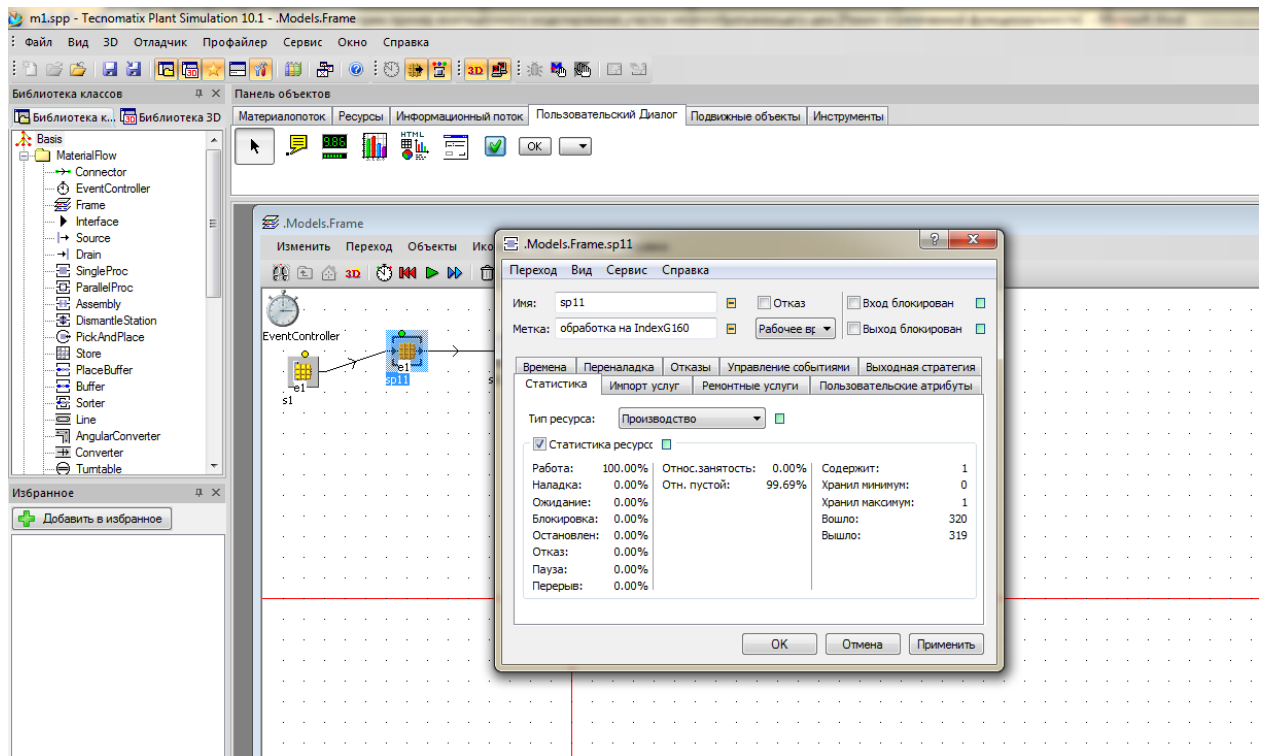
m1.spp - Tecnomatix Plant Simulation 10.1 - .Models.Frame

Файл Вид 3D Отладчик Профайлер Сервис Окно Справка

Библиотека классов

Библиотека к... Библиотека 3D

Basis
MaterialFlow
Connector
EventController
Frame
Interface
Source
Drain
SingleProc
ParallelProc
Assembly
DismantleStation
PickAndPlace
Store
PlaceBuffer
Buffer
Sorter
Line
AngularConverter
Converter
Turntable

Избранное

Добавить в избранное

Панель объектов

Материалопоток | Ресурсы | Информационный поток | Пользовательский Диалог | Подвижные объекты | Инструменты

OK

.Models.Frame

Изменить Переход Объекты Ико

EventController

e1
s1
e1
sp11

.Models.Frame.sp11

Переход Вид Сервис Справка

Имя: sp11
Отказ
Вход блокирован
Метка: обработка на IndexG160
Рабочее вр
Выход блокирован

Времена | Переналадка | Отказы | Управление событиями | Выходная стратегия
Статистика | Импорт услуг | Ремонтные услуги | Пользовательские атрибуты

Тип ресурса: Производство

Статистика ресурсо

| Работа: | 100.00% | Относ.занятость: | 0.00% | Содержит: | 1 |
|---|---|---|---|---|---|
| Наладка: | 0.00% | Отн. пустой: | 99.69% | Хранил минимум: | 0 |
| Ожидание: | 0.00% | | | Хранил максимум: | 1 |
| Блокировка: | 0.00% | | | Вошло: | 320 |
| Остановлен: | 0.00% | | | Вышло: | 319 |
| Отказ: | 0.00% | | | | |
| Пауза: | 0.00% | | | | |
| Перерыв: | 0.00% | | | | |

OK | Отмена | Применить